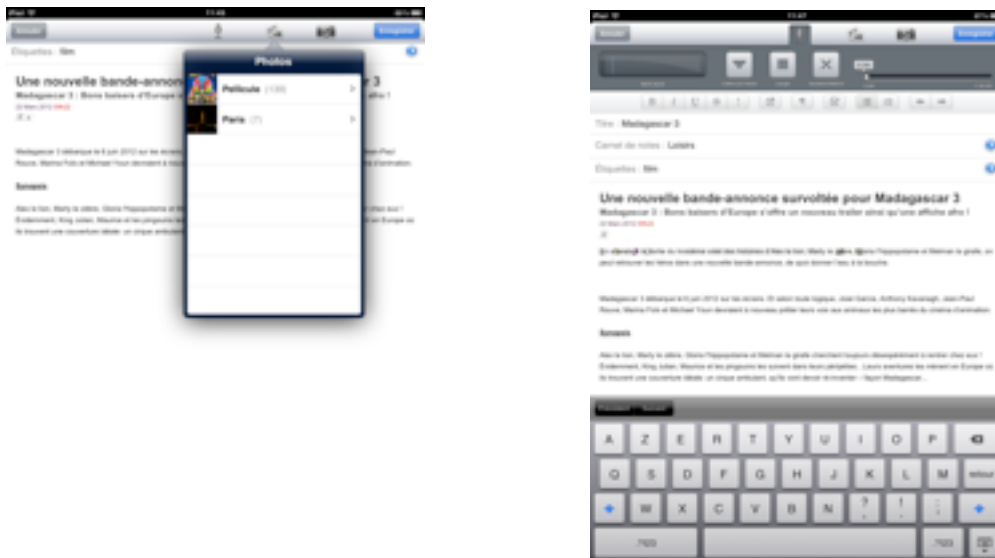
Étiquettes : film

Une nouvelle bande-annonce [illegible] 3

Madagascar 3 : Bons baisers d'Europe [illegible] affiche !

Photos

Pellicule (139)

Paris (7)

Madagascar 3 débarque le 6 juin 2012 sur les écrans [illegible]

Synopsis

Titre : Madagascar 3

Carnet de notes : Loisirs

Étiquettes : film

Une nouvelle bande-annonce survoltée pour Madagascar 3

Madagascar 3 : Bons baisers d'Europe s'offre un nouveau trailer ainsi qu'une affiche afro !

Madagascar 3 débarque le 6 juin 2012 sur les écrans. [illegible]

Synopsis

A Z E R T Y U I O P
Q S D F G H J K L M
W X C V B N
.?123 .?123